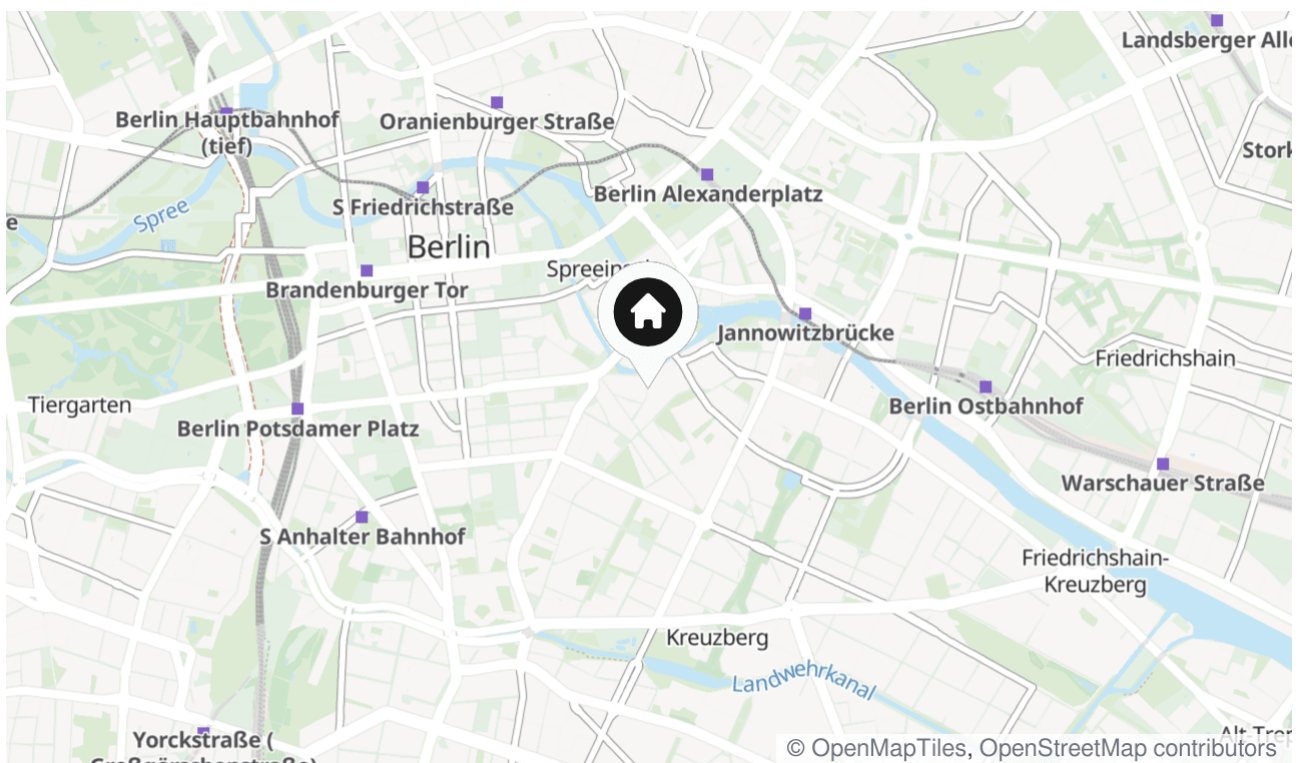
Landsberger Alle
Berlin Hauptbahnhof (tief)
Oranienburger Straße
Stork
e
Spree
S Friedrichstraße
Berlin Alexanderplatz
Berlin
Spreein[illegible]
Brandenburger Tor
Jannowitzbrücke
Friedrichshain
Tiergarten
Berlin Ostbahnhof
Berlin Potsdamer Platz
Warschauer Straße
S Anhalter Bahnhof
Friedrichshain-Kreuzberg
Kreuzberg
Landwehrkanal
Alt-Tre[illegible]
Yorckstraße (
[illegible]
© OpenMapTiles, OpenStreetMap contributors